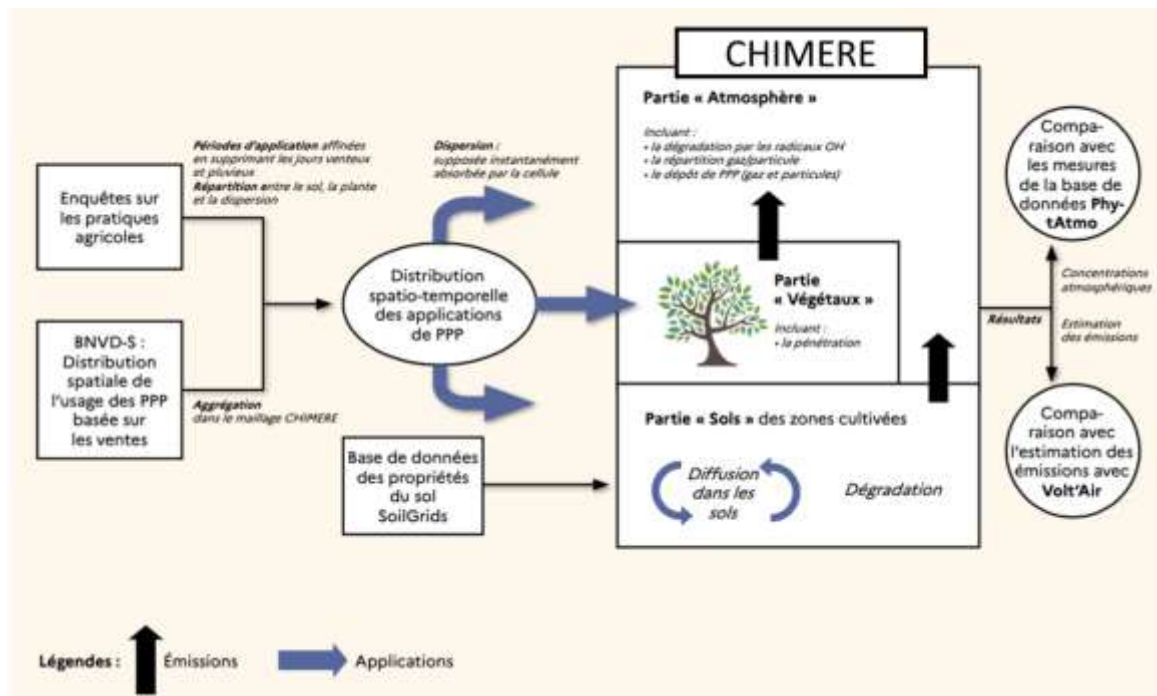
CHIMERE

Partie « Atmosphère »

Incluant :
• la dégradation par les radicaux OH
• la répartition gaz/particule
• le dépôt de PPP (gaz et particules)

Compa-raison avec les mesures de la base de données PhytAtmo

Périodes d'application affinées en supprimant les jours venteux et pluvieux
Répartition entre le sol, la plante et la dispersion

Dispersion : supposé instantanément absorbée par la cellule

Enquêtes sur les pratiques agricoles

Distribution spatio-temporelle des applications de PPP

Partie « Végétaux »

Incluant :
• la pénétration

Concentrations atmosphériques

Résultats

Estimation des émissions

BNVD-S : Distribution spatiale de l'usage des PPP basée sur les ventes

Aggrégation dans le maillage CHIMERE

Partie « Sols » des zones cultivées

Base de données des propriétés du sol SoilGrids

Diffusion dans les sols

Dégradation

Compa-raison avec l'estimation des émissions avec Volt'Air

Légendes : Émissions Applications